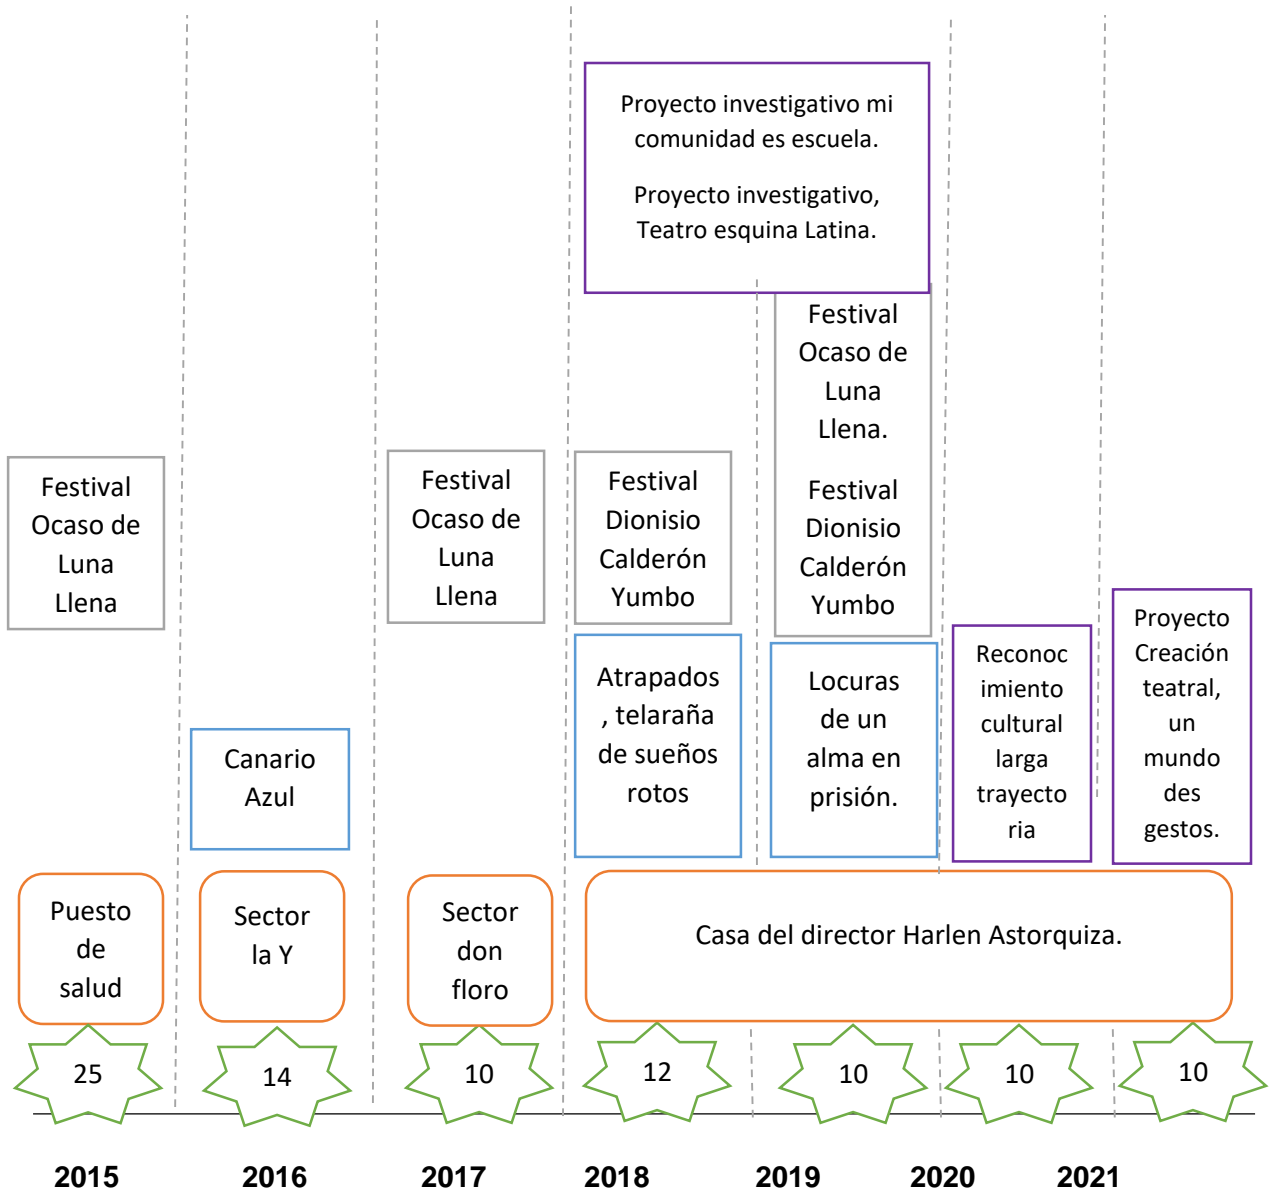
Proyecto investigativo mi comunidad es escuela.

Proyecto investigativo, Teatro esquina Latina.

Festival Ocaso de Luna Llena

Festival Ocaso de Luna Llena

Festival Dionisio Calderón Yumbo

Festival Ocaso de Luna Llena.

Festival Dionisio Calderón Yumbo

Canario Azul

Atrapados, telaraña de sueños rotos

Locuras de un alma en prisión.

Reconocimiento cultural larga trayectoria

Proyecto Creación teatral, un mundo des gestos.

Puesto de salud

Sector la Y

Sector don floro

Casa del director Harlen Astorquiza.

25

14

10

12

10

10

10

2015

2016

2017

2018

2019

2020

2021